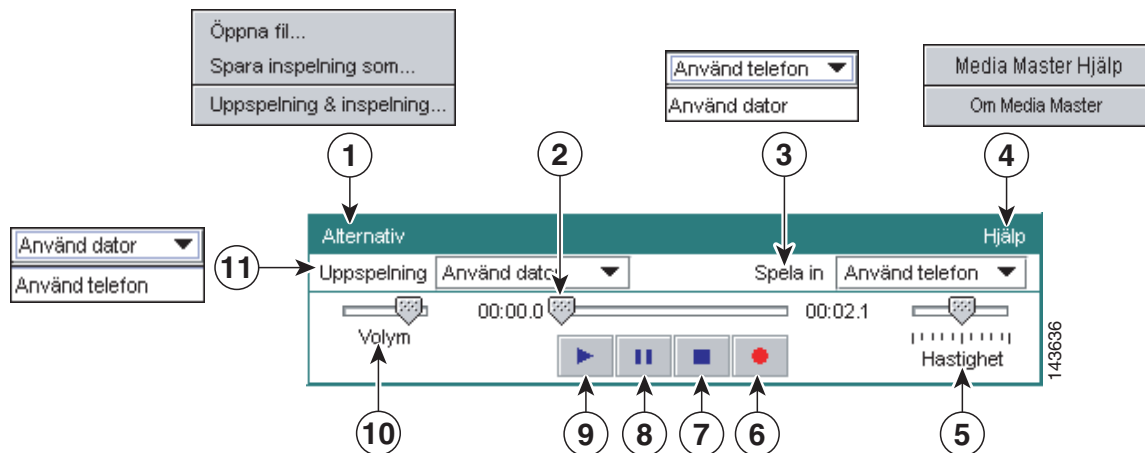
Öppna fil...
Spara inspelning som...
Uppspelning & inspelning...

Använd telefon
Använd dator

Media Master Hjälp
Om Media Master

1
2
3
4

Använd dator
Använd telefon

11

Alternativ
Hjälp
Uppspelning
Använd dator
Spela in
Använd telefon
00:00.0
00:02.1
Volym
Hastighet

143636

10
9
8
7
6
5